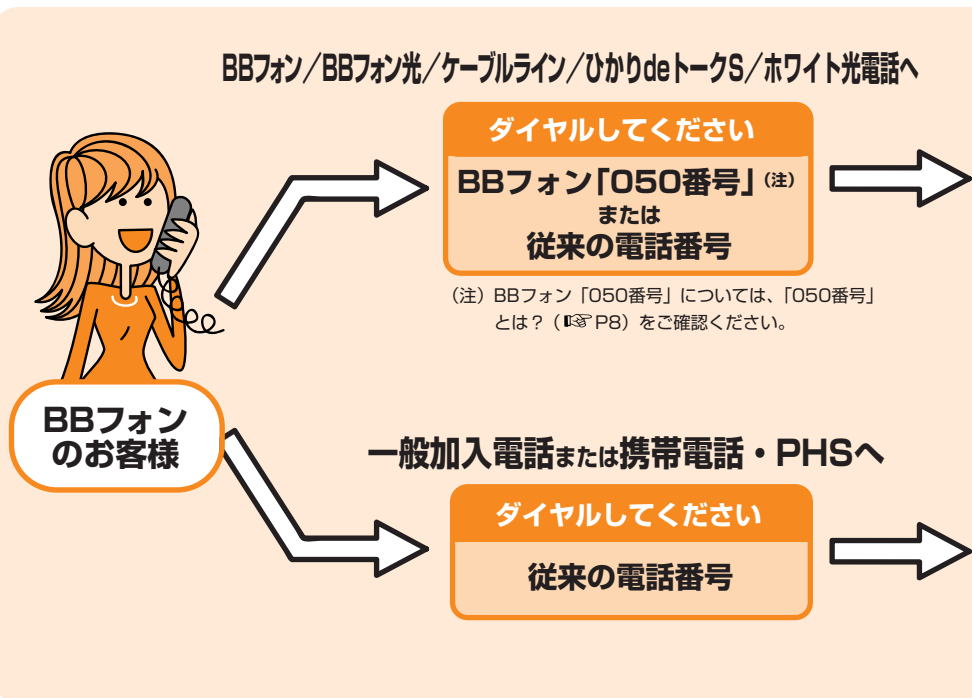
BBフォン／BBフォン光／ケーブルライン／ひかりdeトークS／ホワイト光電話へ

ダイヤルしてください

BBフォン「050番号」(注)
または
従来の電話番号

(注) BBフォン「050番号」については、「050番号」とは？(☞P8) をご確認ください。

BBフォンのお客様

一般加入電話または携帯電話・PHSへ

ダイヤルしてください

従来の電話番号